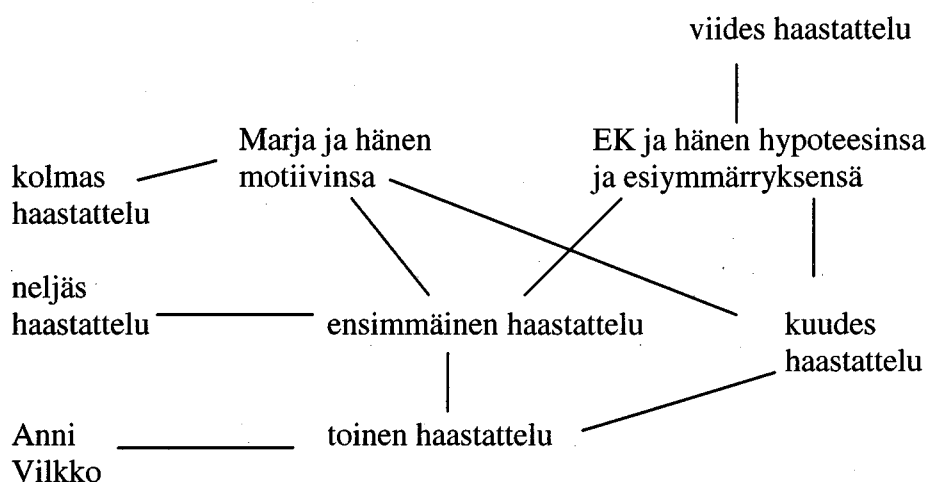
viides haastattelu

Marja ja hänen motiivinsa

EK ja hänen hypoteesinsa ja esiymmärryksensä

kolmas haastattelu

neljäs haastattelu

ensimmäinen haastattelu

kuudes haastattelu

Anni Vilkko

toinen haastattelu